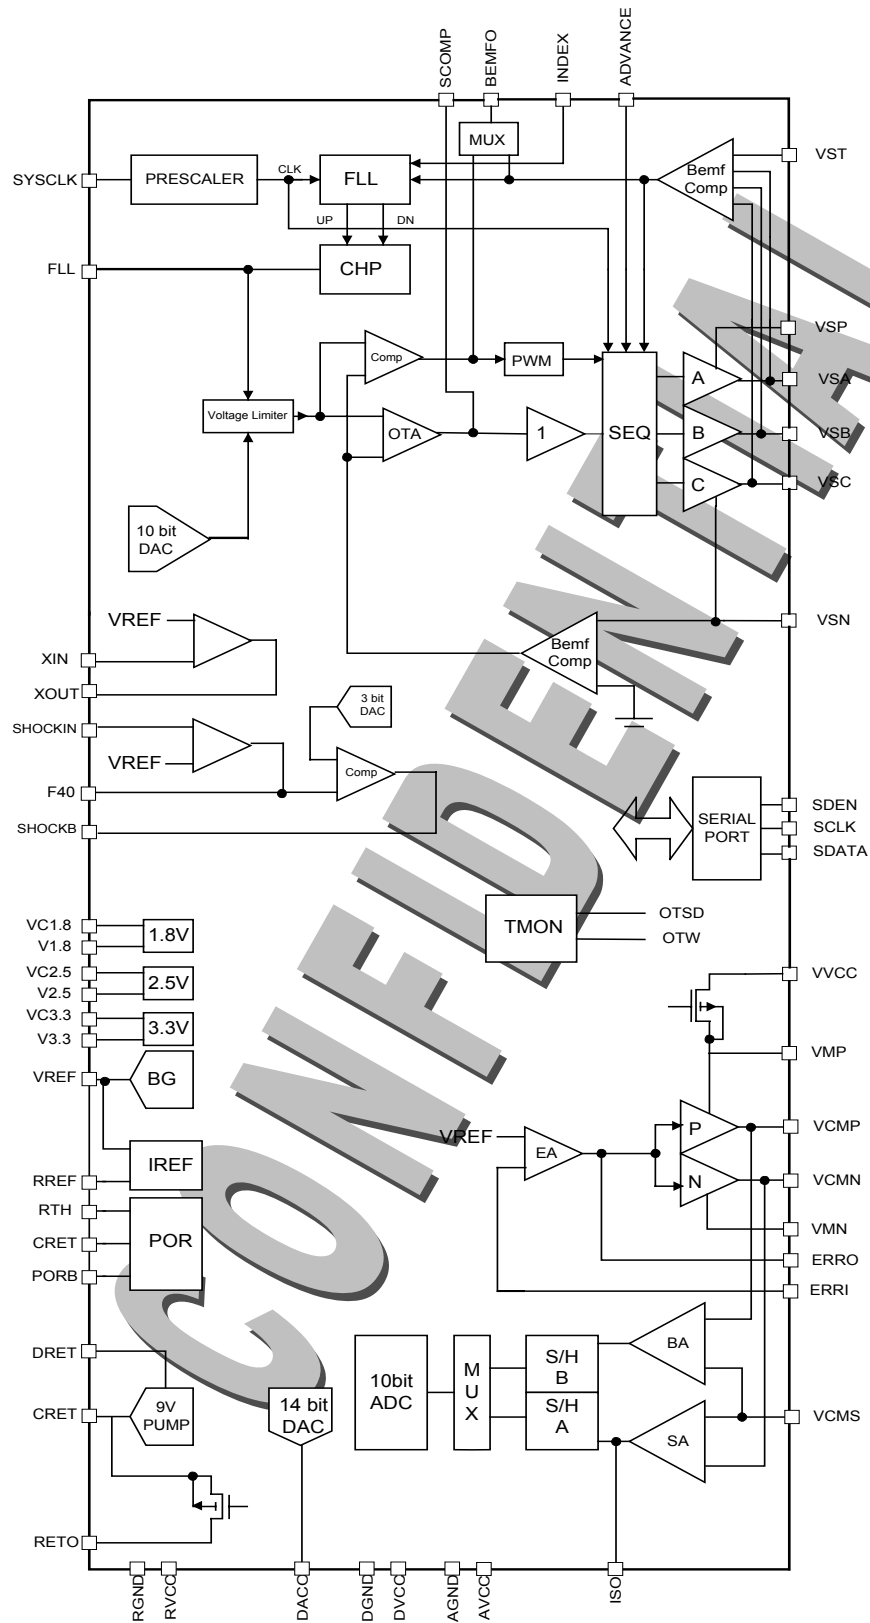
SCOMP
BEMFO
INDEX
ADVANCE

MUX
SYSCLK
PRESCALER
CLK
FLL
Bemf Comp
VST
UP
DN
FLL
CHP
VSP
Comp
PWM
A
VSA
Voltage Limiter
OTA
1
SEQ
B
VSB
C
VSC
10 bit DAC
VREF
VSN
XIN
Bemf Comp
XOUT
3 bit DAC
SHOCKIN
VREF
Comp
F40
SDEN
SERIAL PORT
SCLK
SHOCKB
SDATA
TMON
OTSD
OTW
VC1.8
V1.8
1.8V
VC2.5
V2.5
2.5V
VC3.3
V3.3
3.3V
VVCC
VMP
VREF
BG
VREF
EA
P
VCMP
IREF
RREF
N
VCMN
RTH
VMN
CRET
POR
ERRO
PORB
ERRI
BA
DRET
10bit ADC
M U X
S/H B
S/H A
CRET
9V PUMP
14 bit DAC
VCMS
SA
RETO
RGND
RVCC
DACO
DGND
DVCC
AGND
AVCC
ISO

CONFIDENTIAL